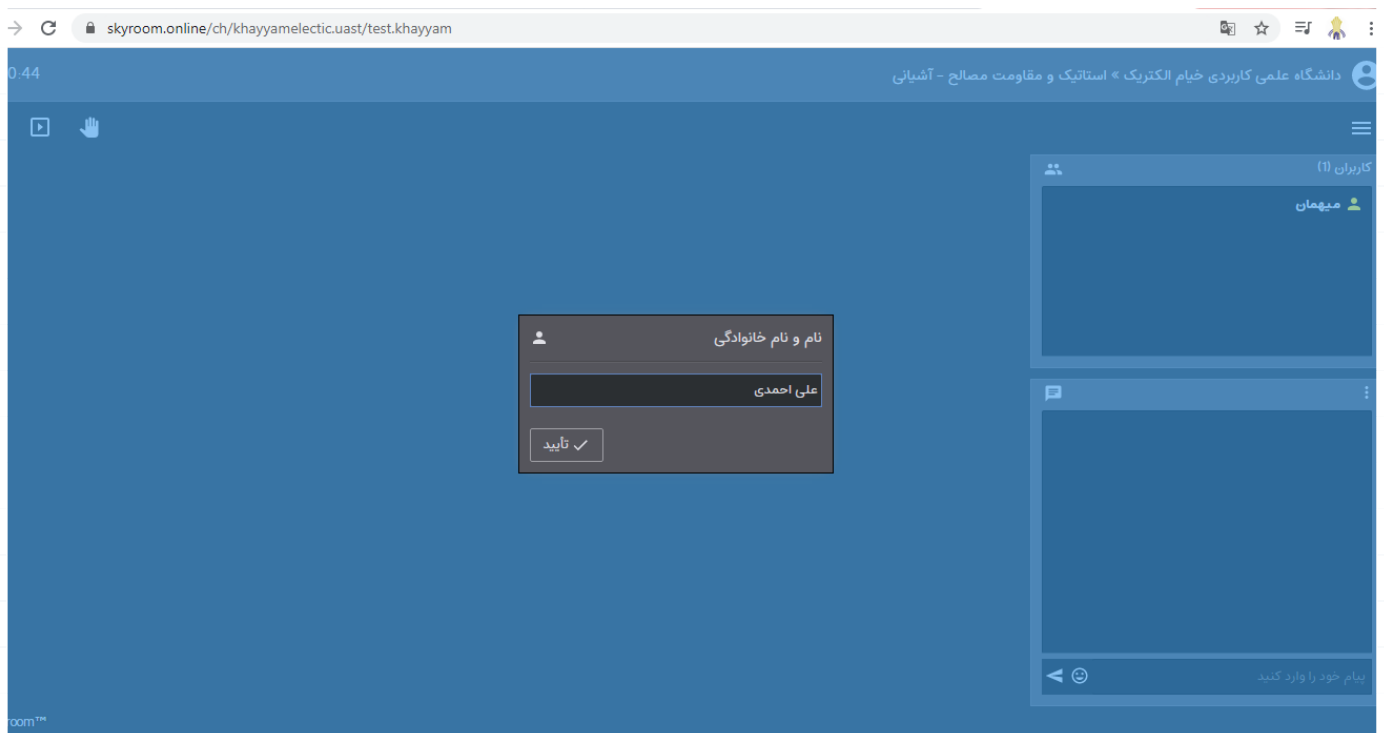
skyroom.online/ch/khayyamelectic.uast/test.khayyam

0:44

دانشگاه علمی کاربردی خیام الکتریک » استاتیک و مقاومت مصالح - آشیانی

کاربران (1)

میهمان

نام و نام خانوادگی

علی احمدی

تایید

پیام خود را وارد کنید

room™